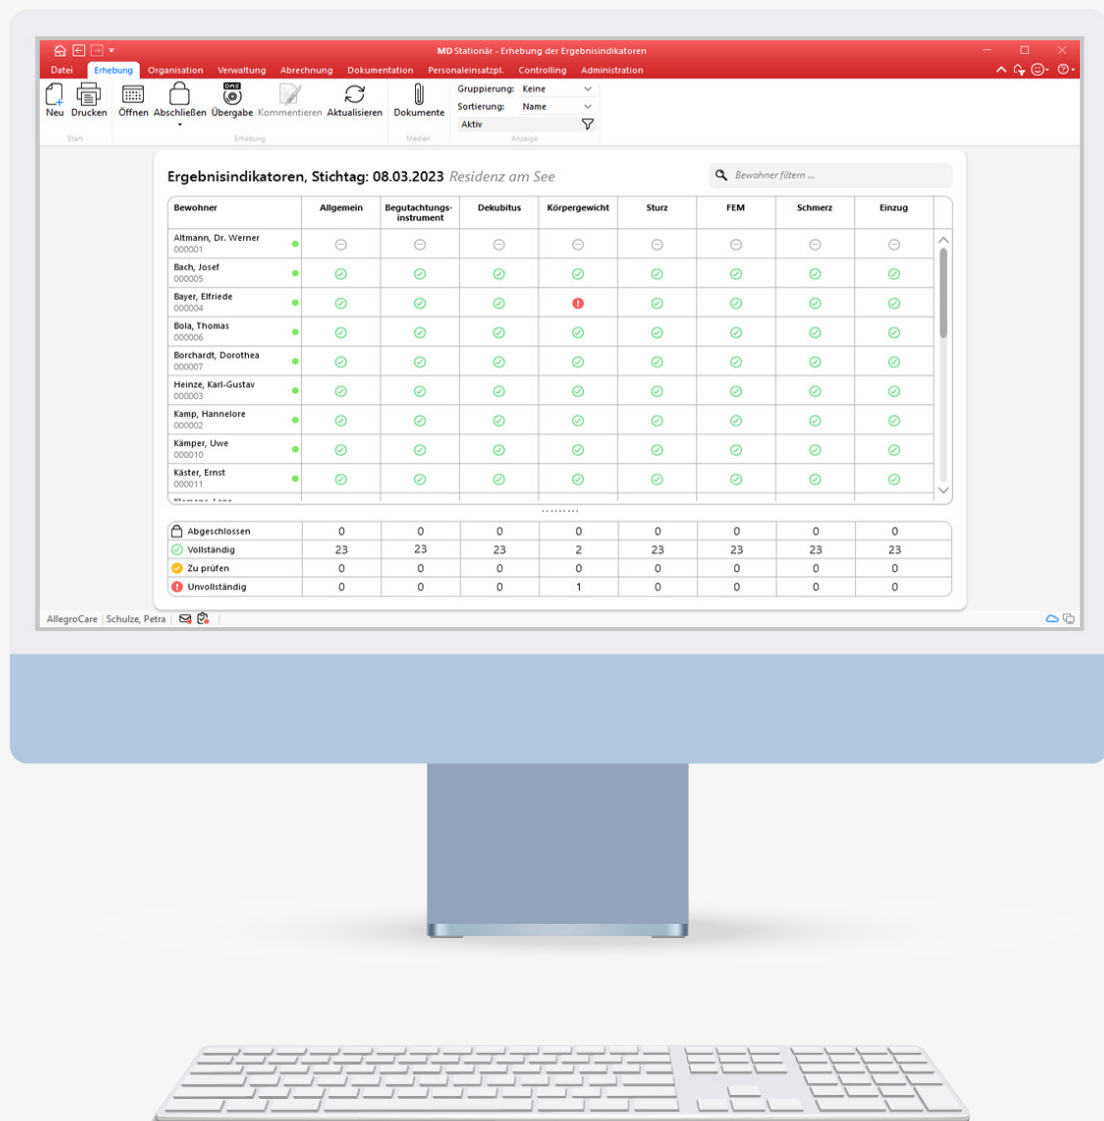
MD Stationär - Erhebung der Ergebnisindikatoren

Datei | Erhebung | Organisation | Verwaltung | Abrechnung | Dokumentation | Personaleinsatzpl. | Controlling | Administration

Neu | Drucken | Öffnen | Abschließen | Übergabe | Kommentieren | Aktualisieren | Dokumente
Start | Erhebung | Medien
Gruppierung: Keine
Sortierung: Name
Aktiv
Anzeige

Ergebnisindikatoren, Stichtag: 08.03.2023 Residenz am See

Bewohner filtern ...

| Bewohner | Allgemein | Begutachtungs-instrument | Dekubitus | Körpergewicht | Sturz | FEM | Schmerz | Einzug |
|---|---|---|---|---|---|---|---|---|
| Altmann, Dr. Werner 000001 | | | | | | | | |
| Bach, Josef 000005 | | | | | | | | |
| Bayer, Elfriede 000004 | | | | | | | | |
| Bola, Thomas 000006 | | | | | | | | |
| Borchardt, Dorothea 000007 | | | | | | | | |
| Heinze, Karl-Gustav 000003 | | | | | | | | |
| Kamp, Hannelore 000002 | | | | | | | | |
| Kämper, Uwe 000010 | | | | | | | | |
| Käster, Ernst 000011 | | | | | | | | |

| | | | | | | | | |
|---|---|---|---|---|---|---|---|---|
| Abgeschlossen | 0 | 0 | 0 | 0 | 0 | 0 | 0 | 0 |
| Vollständig | 23 | 23 | 23 | 2 | 23 | 23 | 23 | 23 |
| Zu prüfen | 0 | 0 | 0 | 0 | 0 | 0 | 0 | 0 |
| Unvollständig | 0 | 0 | 0 | 1 | 0 | 0 | 0 | 0 |

AllegroCare | Schulze, Petra